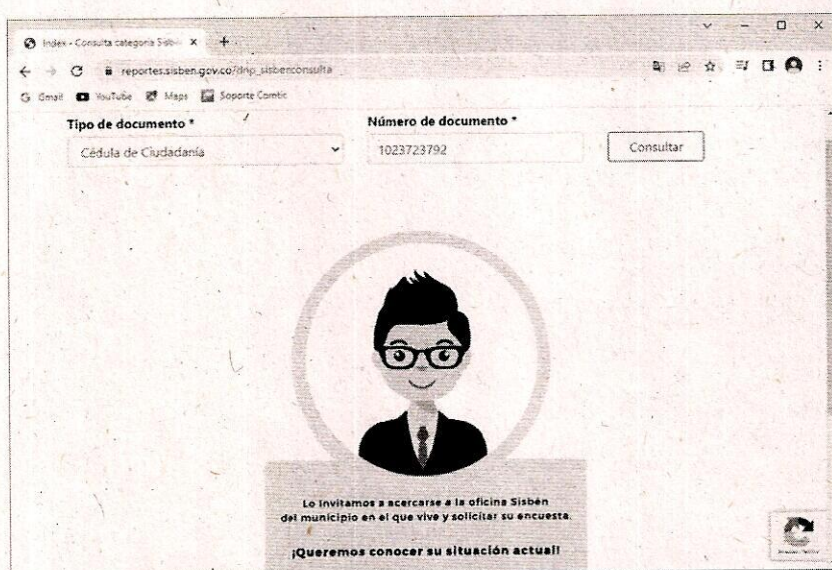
Index - Consulta categoría Sisb... ×

reportes.sisben.gov.co/dnp_sisbenconsulta

Gmail YouTube Maps Soporte Comtic

Tipo de documento *

Cédula de Ciudadanía

Número de documento *

1023723792

Consultar

Lo invitamos a acercarse a la oficina Sisbén del municipio en el que vive y solicitar su encuesta.

¡Queremos conocer su situación actual!